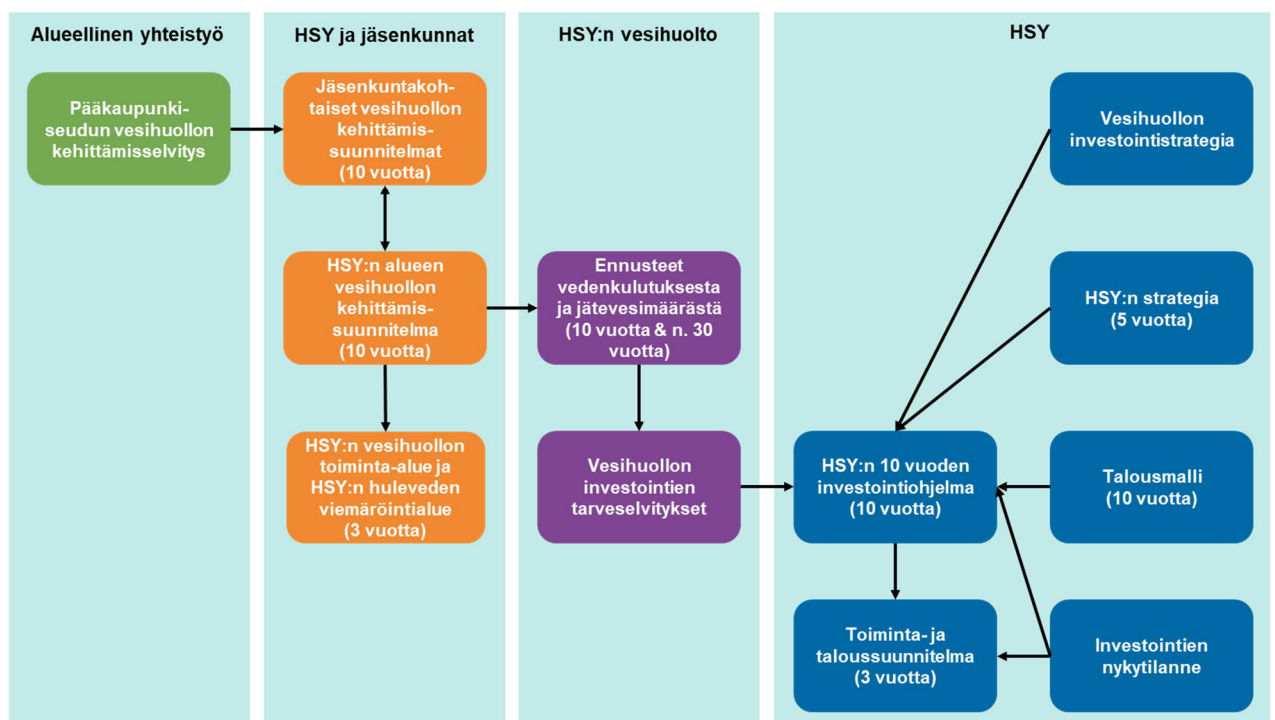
Alueellinen yhteistyö

Pääkaupunkiseudun vesihuollon kehittämisselvitys

HSY ja jäsenkunnat

Jäsenkuntakohtaiset vesihuollon kehittämissuunnitelmat (10 vuotta)

HSY:n alueen vesihuollon kehittämissuunnitelma (10 vuotta)

HSY:n vesihuollon toiminta-alue ja HSY:n huleveden viemäröintialue (3 vuotta)

HSY:n vesihuolto

Ennusteet vedenkulutuksesta ja jätevesimäärästä (10 vuotta & n. 30 vuotta)

Vesihuollon investointien tarveselvitykset

HSY

Vesihuollon investointistrategia

HSY:n strategia (5 vuotta)

HSY:n 10 vuoden investointiohjelma (10 vuotta)

Talousmalli (10 vuotta)

Toiminta- ja taloussuunnitelma (3 vuotta)

Investointien nykytilanne